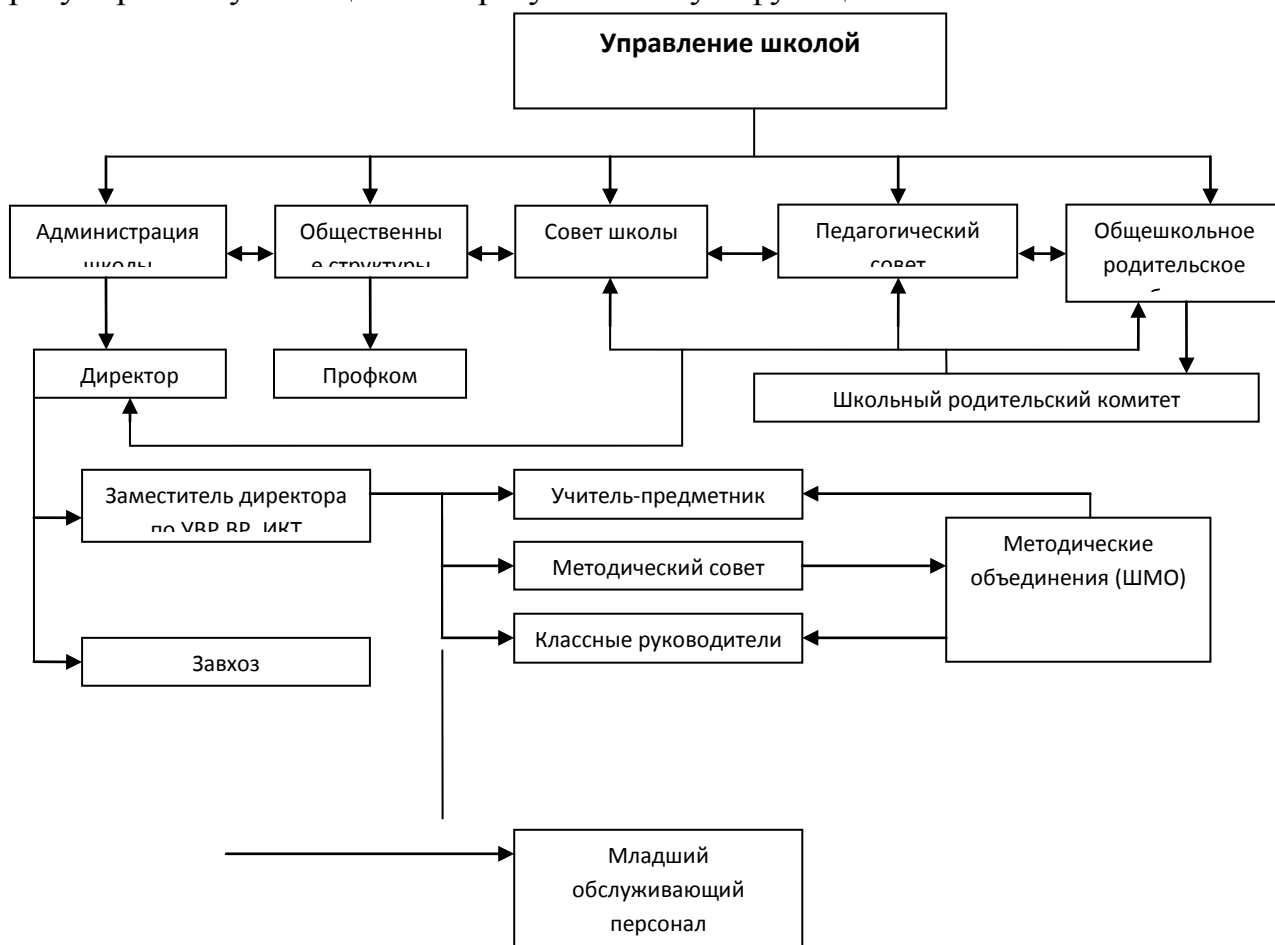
Управление школой

Администрация школы

Общественные структуры

Совет школы

Педагогический совет

Общешкольное родительское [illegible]

Директор

Профком

Школьный родительский комитет

Заместитель директора по УВР, ВР, ИКТ

Учитель-предметник

Методический совет

Классные руководители

Методические объединения (ШМО)

Завхоз

Младший обслуживающий персонал